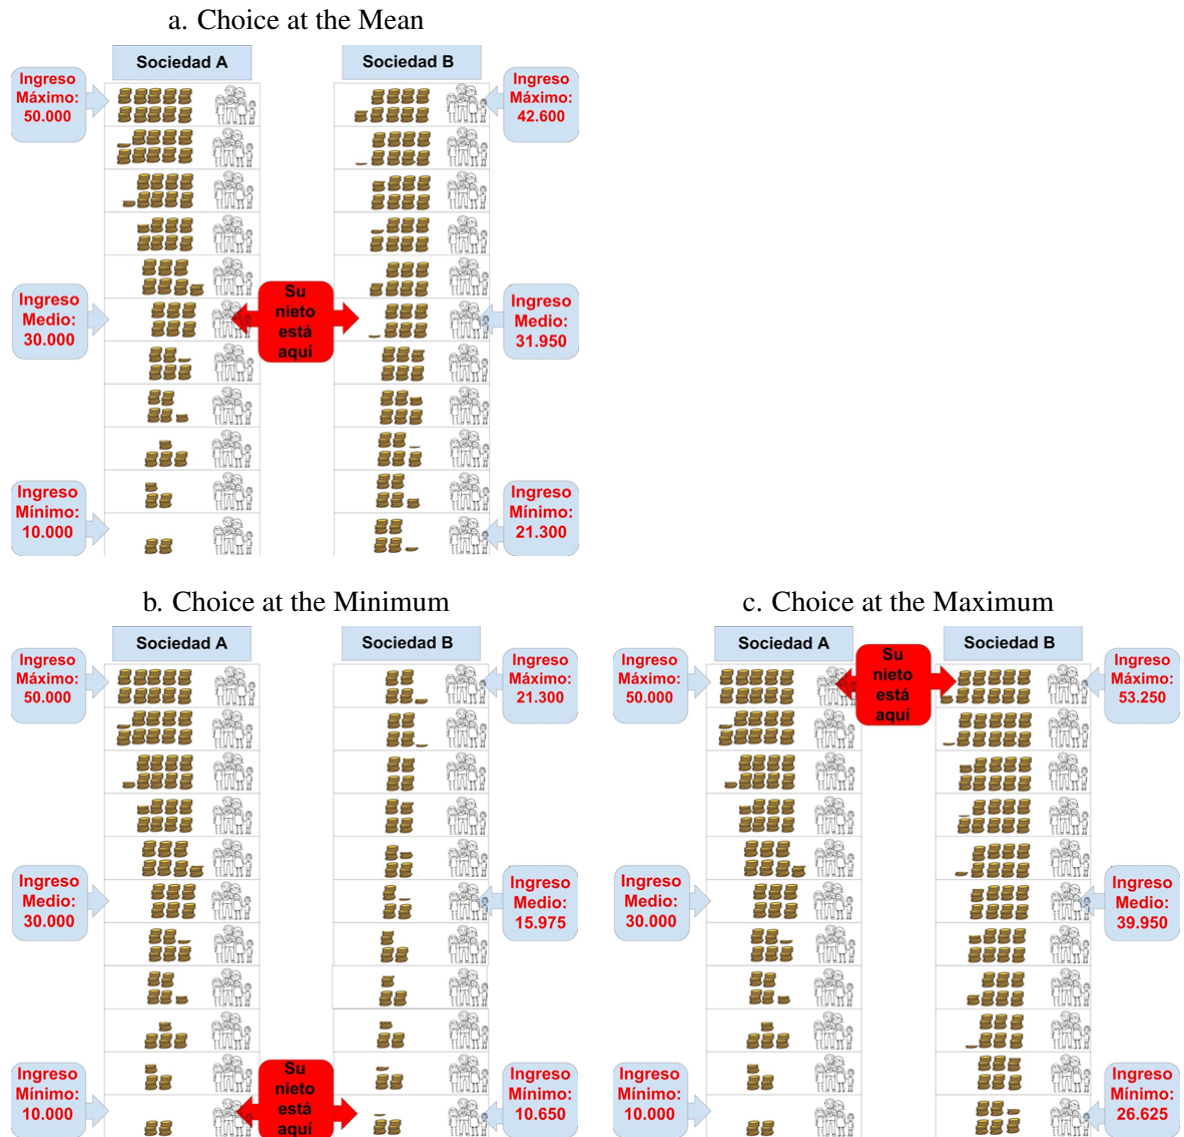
a. Choice at the Mean

Sociedad A

Sociedad B

Ingreso Máximo: 50.000

Ingreso Máximo: 42.600

Ingreso Medio: 30.000

Su nieto está aquí

Ingreso Medio: 31.950

Ingreso Mínimo: 10.000

Ingreso Mínimo: 21.300

b. Choice at the Minimum

Sociedad A

Sociedad B

Ingreso Máximo: 50.000

Ingreso Máximo: 21.300

Ingreso Medio: 30.000

Ingreso Medio: 15.975

Ingreso Mínimo: 10.000

Su nieto está aquí

Ingreso Mínimo: 10.650

c. Choice at the Maximum

Sociedad A

Sociedad B

Ingreso Máximo: 50.000

Su nieto está aquí

Ingreso Máximo: 53.250

Ingreso Medio: 30.000

Ingreso Medio: 39.950

Ingreso Mínimo: 10.000

Ingreso Mínimo: 26.625